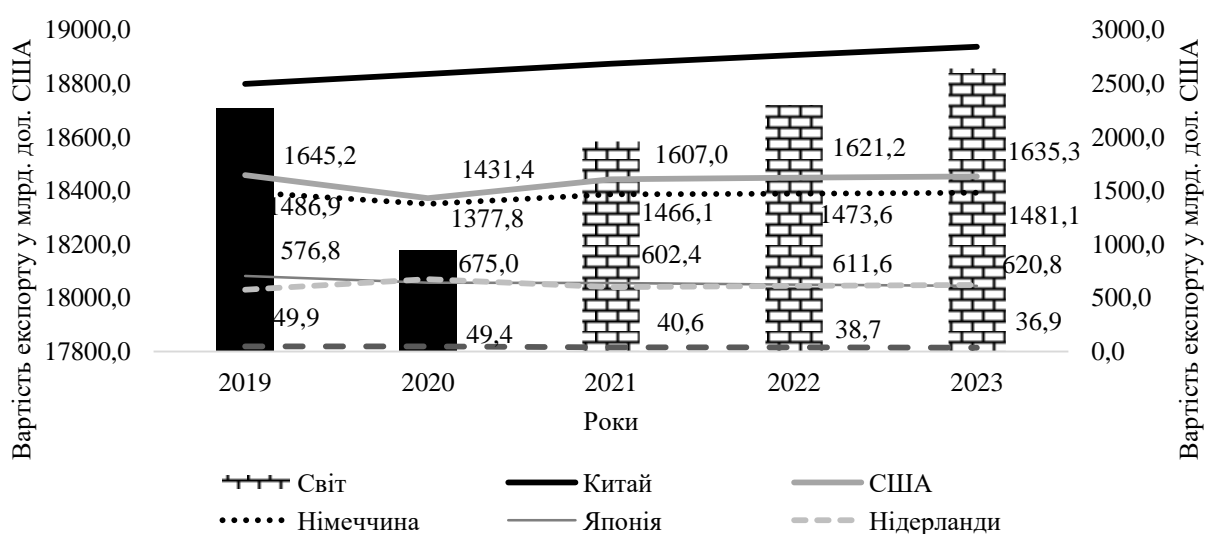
19000,0
18800,0
18600,0
18400,0
18200,0
18000,0
17800,0

Вартість експорту у млрд. дол. США

3000,0
2500,0
2000,0
1500,0
1000,0
500,0
0,0

Вартість експорту у млрд. дол. США

1645,2
1486,9
576,8
49,9
1431,4
1377,8
675,0
49,4
1607,0
1466,1
602,4
40,6
1621,2
1473,6
611,6
38,7
1635,3
1481,1
620,8
36,9

2019
2020
2021
2022
2023

Роки

Світ
Китай
США
Німеччина
Японія
Нідерланди